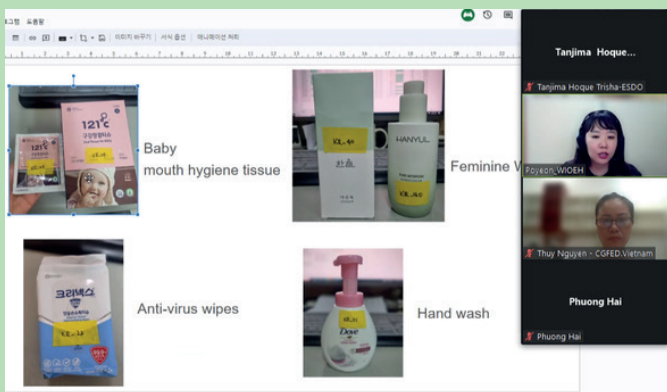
ㅔ그림 도움말

이미지 바꾸기 서식 옵션 애니메이션 처리

121°c

121°c

Baby mouth hygiene tissue

HANYUL

KL 4a

KL 4b

Feminine V

크리넥스

Anti-virus wipes

Dove

Hand wash

Tanjima Hoque...

Tanjima Hoque Trisha-ESDO

Poyeon_WIOEH

Thuy Nguyen - CGFED.Vietnam

Phuong Hai

Phuong Hai